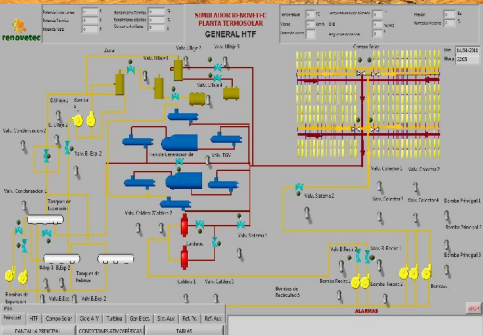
renovetec

SIMULADOR RENOVETEC PLANTA TERMOSOLAR
GENERAL HTF

Potencia Bruta
Potencia Neta
Potencia Turbina

Campo Solar

Valv. By-pass 2
Valv. Ullage
Valv. Ullage 3
Valv. Condensadores 2
Valv. E. Bc 2
Valv. Condensador
Tanque de Expansión
Tanque de Rebose
Valv. Calderas 2
Valv. Cold. TSV
Valv. Sistema 2
Valv. Sistema 1
Valv. Colector 2
Valv. Colector 1
Bomba Principal 1
Bomba Principal 2
Bomba Principal 3
Valv. B. Recir.
Valv. B. Bc 1
Caldera 1
Caldera 2
Bombas de Recirculación
Valv. B. Bc 2
Bombas

Fecha
Hora

Principal | HTF | Campo Solar | Ciclo A. V | Turbina | Gen Elect. | Sist. Aux | Ref. Tk | Ref. Aux

ALARMAS